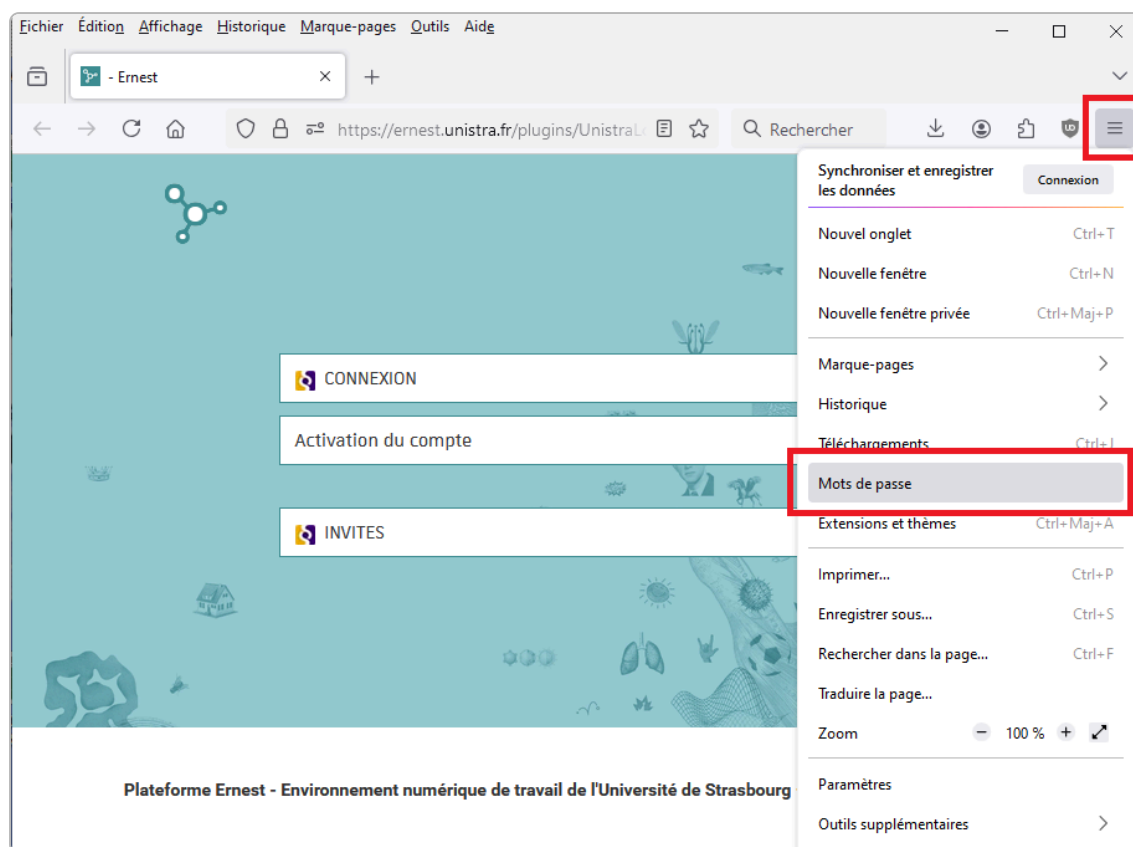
Fichier Édition Affichage Historique Marque-pages Outils Aide

- Ernest

https://ernest.unistra.fr/plugins/UnistraL

Rechercher

Synchroniser et enregistrer les données
Connexion

Nouvel onglet Ctrl+T
Nouvelle fenêtre Ctrl+N
Nouvelle fenêtre privée Ctrl+Maj+P
Marque-pages
Historique
Téléchargements Ctrl+J
Mots de passe
Extensions et thèmes Ctrl+Maj+A
Imprimer... Ctrl+P
Enregistrer sous... Ctrl+S
Rechercher dans la page... Ctrl+F
Traduire la page...
Zoom − 100 % +
Paramètres
Outils supplémentaires

CONNEXION

Activation du compte

INVITES

Plateforme Ernest - Environnement numérique de travail de l'Université de Strasbourg